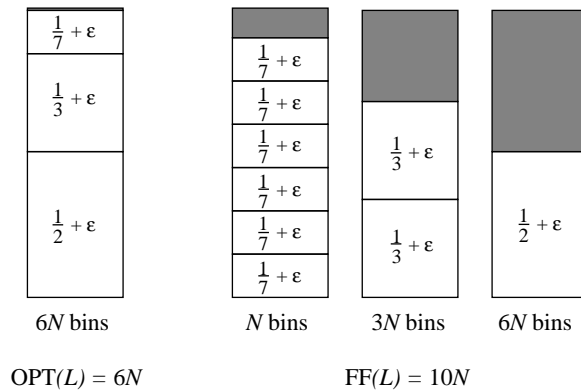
$\frac{1}{7} + \varepsilon$

$\frac{1}{3} + \varepsilon$

$\frac{1}{2} + \varepsilon$

6$N$ bins

$\frac{1}{7} + \varepsilon$

$\frac{1}{7} + \varepsilon$

$\frac{1}{7} + \varepsilon$

$\frac{1}{7} + \varepsilon$

$\frac{1}{7} + \varepsilon$

$\frac{1}{7} + \varepsilon$

$N$ bins

$\frac{1}{3} + \varepsilon$

$\frac{1}{3} + \varepsilon$

3$N$ bins

$\frac{1}{2} + \varepsilon$

6$N$ bins

OPT$(L)$ = 6$N$

FF$(L)$ = 10$N$